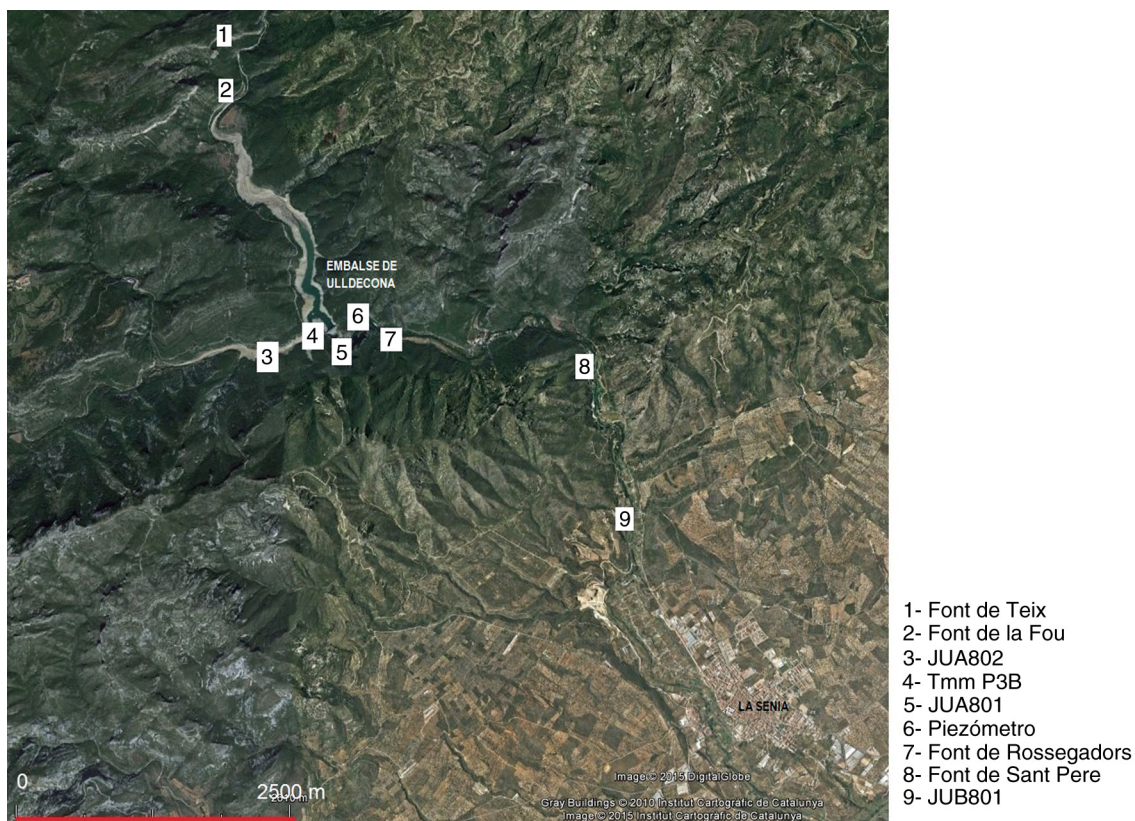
1
2
EMBALSE DE ULLDECONA
6
4
7
3
5
8
9
LA SENIA
0
2500 m
Image © 2015 DigitalGlobe
Gray Buildings © 2010 Institut Cartogràfic de Catalunya
Image © 2015 Institut Cartogràfic de Catalunya

1- Font de Teix
2- Font de la Fou
3- JUA802
4- Tmm P3B
5- JUA801
6- Piezómetro
7- Font de Rossegadors
8- Font de Sant Pere
9- JUB801